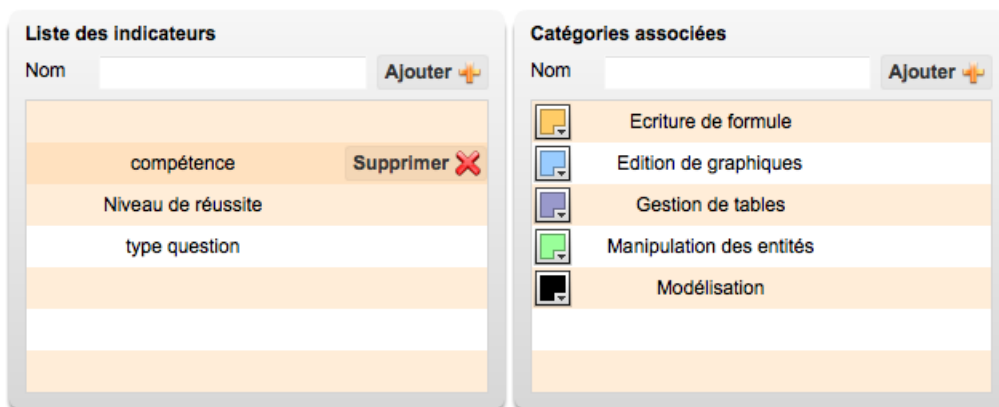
Liste des indicateurs
Nom
Ajouter

compétence
Supprimer
Niveau de réussite
type question

Catégories associées
Nom
Ajouter

Ecriture de formule
Edition de graphiques
Gestion de tables
Manipulation des entités
Modélisation